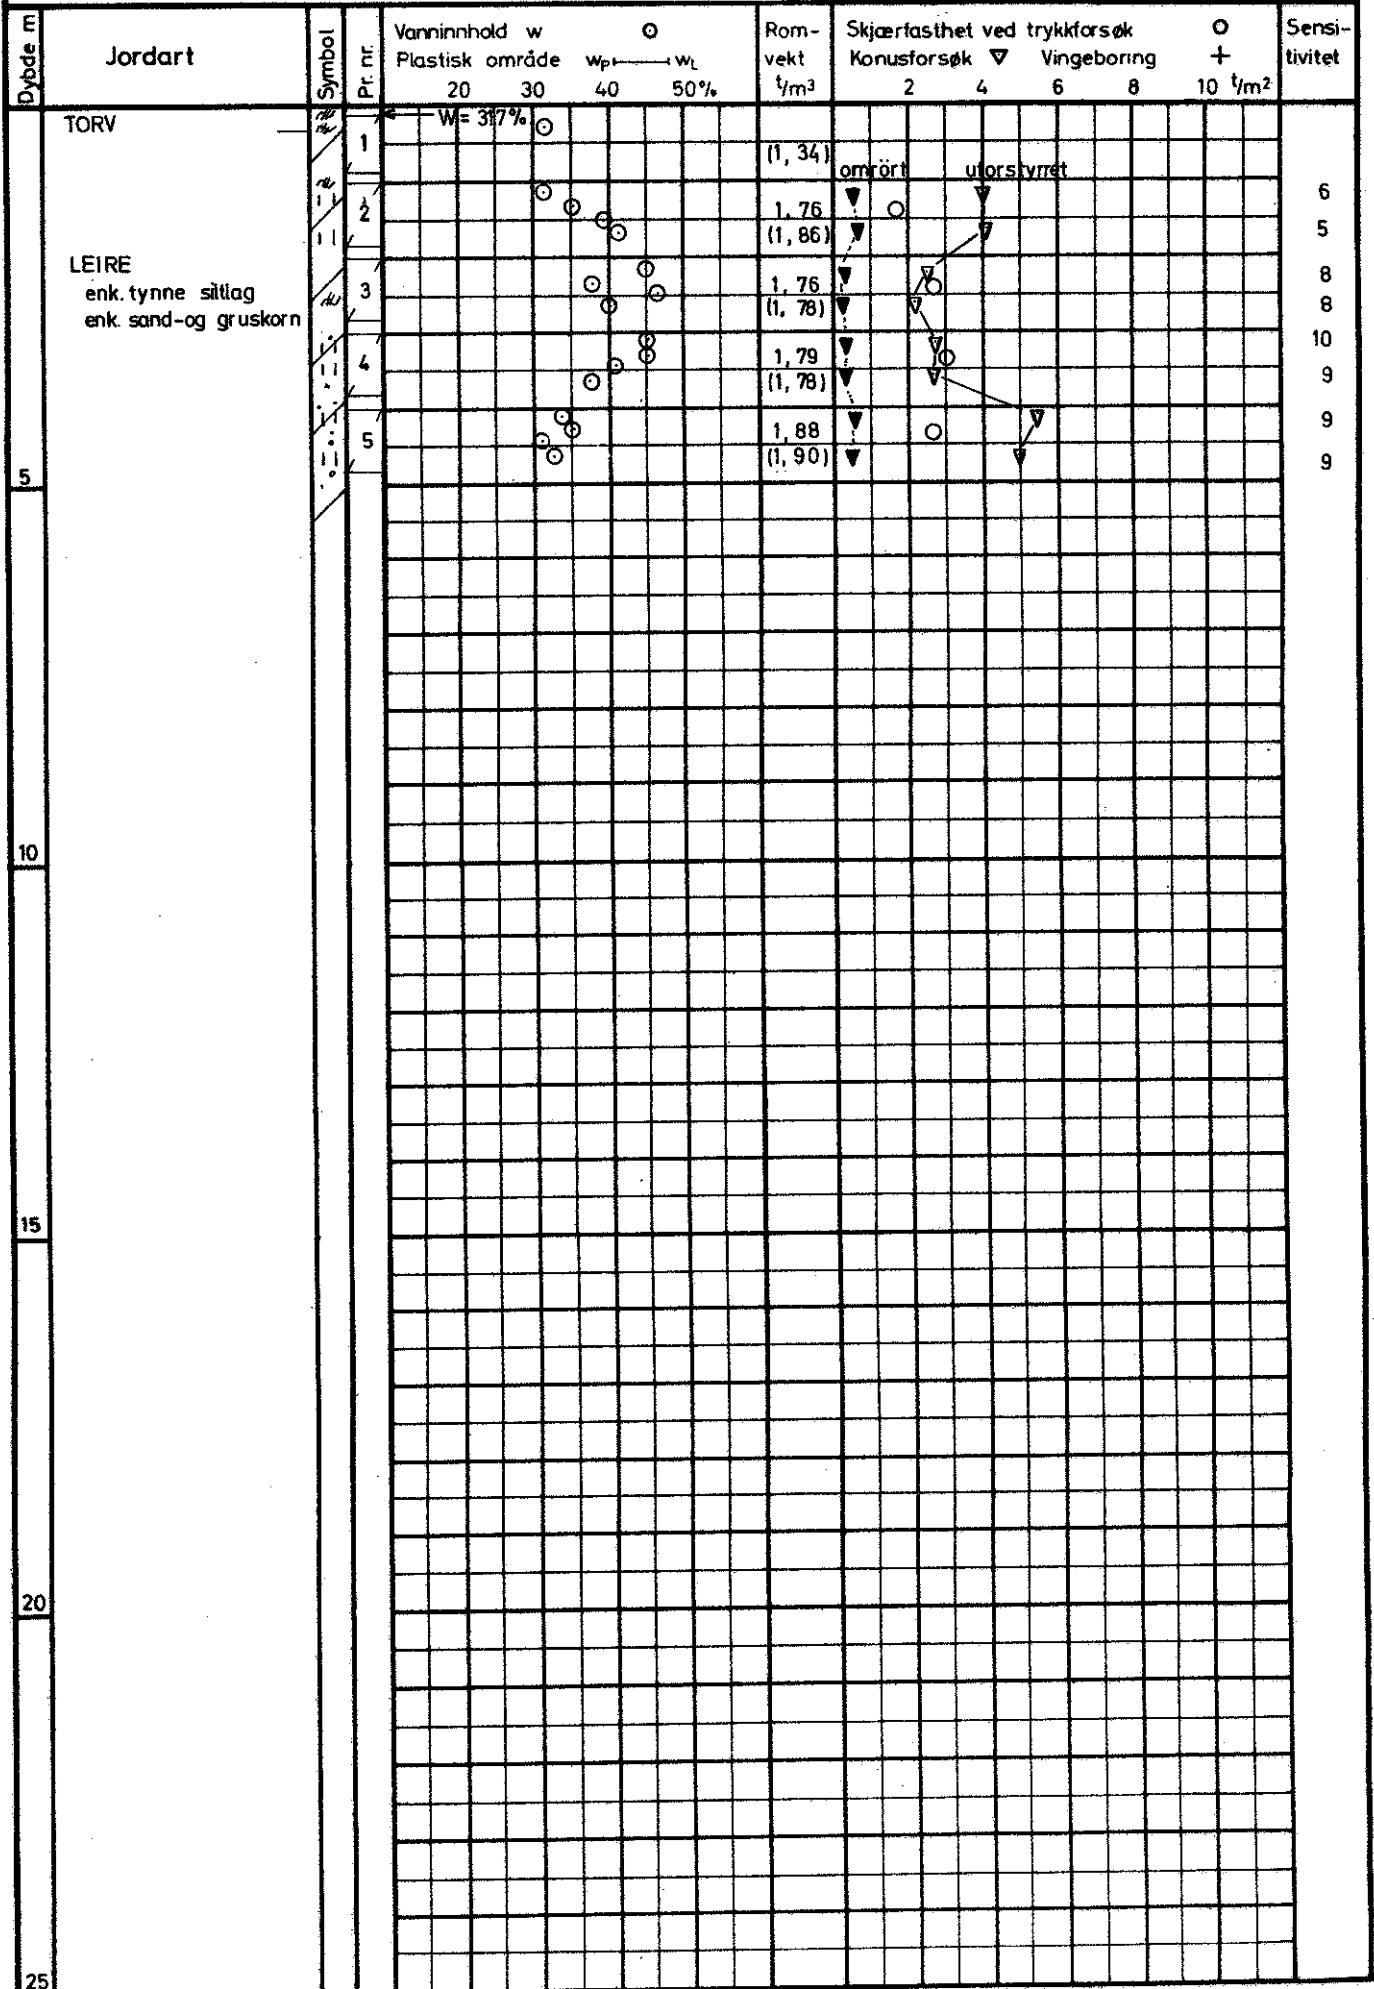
| Dybde m | Jordart | Symbol | Pr. nr. | Vanninnhold w ⊙ Plastisk område $w_P$ ⊢—⊣ $w_L$ 20 30 40 50% | Romvekt t/m³ | Skjærfasthet ved trykkforsøk ○ Konusforsøk ▽ Vingeboring + 2 4 6 8 10 t/m² | Sensitivitet |
|---|---|---|---|---|---|---|---|
| | TORV | | 1 | W= 317% | (1, 34) | omrört uforstyrret | |
| | | | 2 | | 1, 76 | | 6 |
| | | | | | (1, 86) | | 5 |
| | LEIRE enk. tynne siltlag enk. sand-og gruskorn | | 3 | | 1, 76 | | 8 |
| | | | | | (1, 78) | | 8 |
| | | | 4 | | 1, 79 | | 10 |
| | | | | | (1, 78) | | 9 |
| | | | 5 | | 1, 88 | | 9 |
| 5 | | | | | (1, 90) | | 9 |
| 10 | | | | | | | |
| 15 | | | | | | | |
| 20 | | | | | | | |
| 25 | | | | | | | |